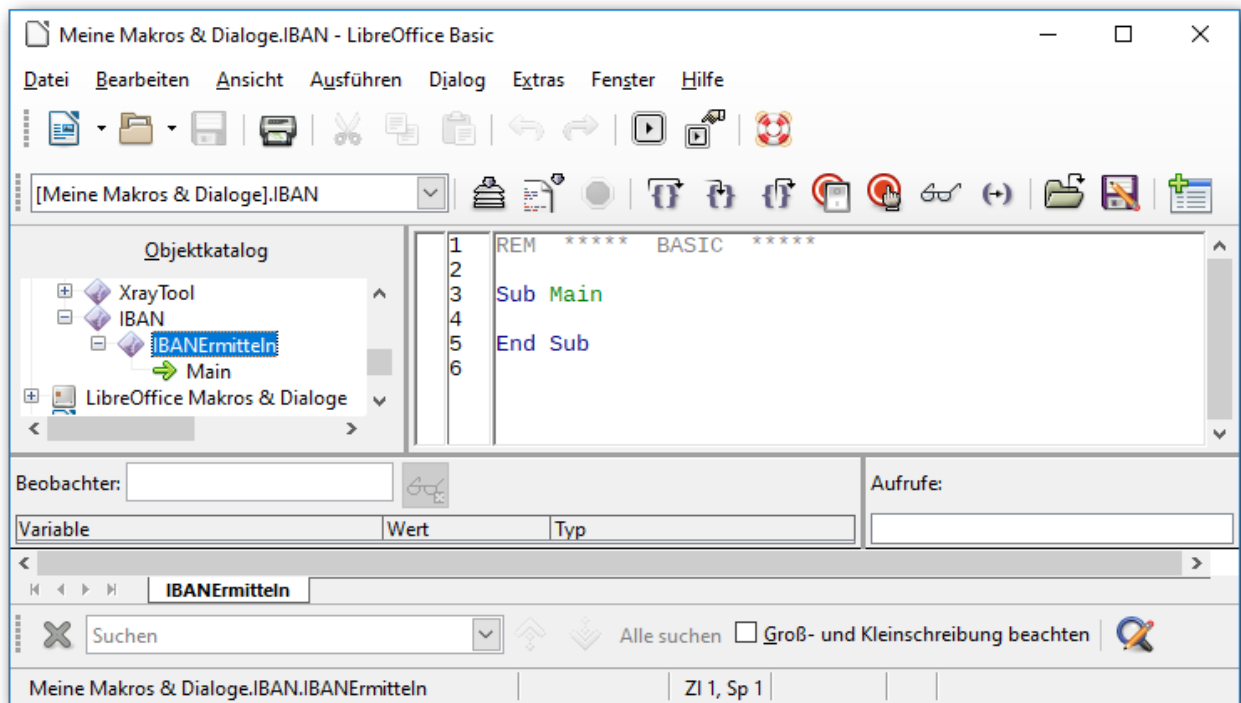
Meine Makros & Dialoge.IBAN - LibreOffice Basic

Datei Bearbeiten Ansicht Ausführen Dialog Extras Fenster Hilfe

[Meine Makros & Dialoge].IBAN

Objektkatalog

XrayTool
IBAN
IBANErmitteln
Main
LibreOffice Makros & Dialoge

1 REM ***** BASIC *****
2
3 Sub Main
4
5 End Sub
6

Beobachter:

| Variable | Wert | Typ |
|---|---|---|

Aufrufe:

IBANErmitteln

Suchen

Alle suchen

Groß- und Kleinschreibung beachten

Meine Makros & Dialoge.IBAN.IBANErmitteln

Zl 1, Sp 1